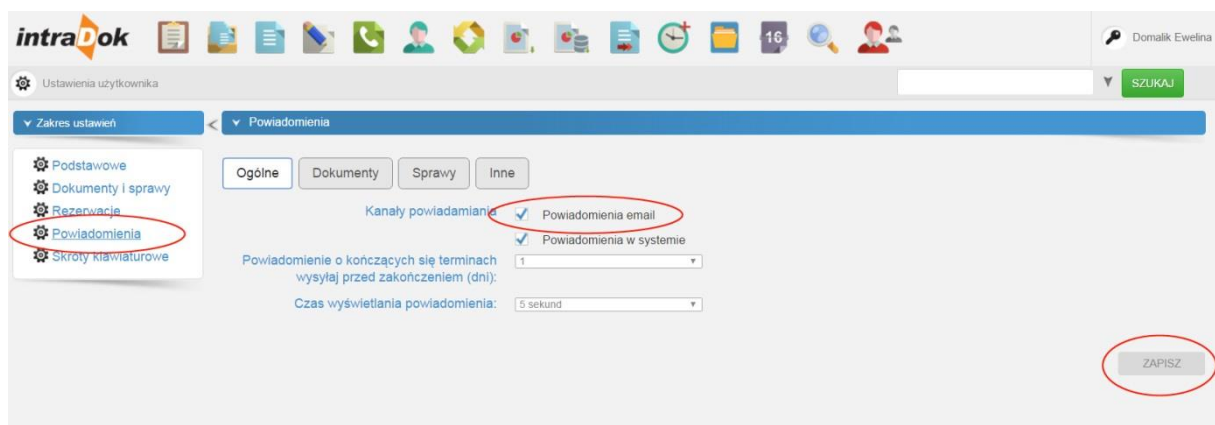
intraDok

16

Domalik Ewelina

Ustawienia użytkownika

SZUKAJ

Zakres ustawień

Powiadomienia

Podstawowe
Dokumenty i sprawy
Rezerwacje
Powiadomienia
Skróty klawiaturowe

Ogólne | Dokumenty | Sprawy | Inne

Kanały powiadamiania
Powiadomienia email
Powiadomienia w systemie

Powiadomienie o kończących się terminach wysyłaj przed zakończeniem (dni): 1

Czas wyświetlania powiadomienia: 5 sekund

ZAPISZ